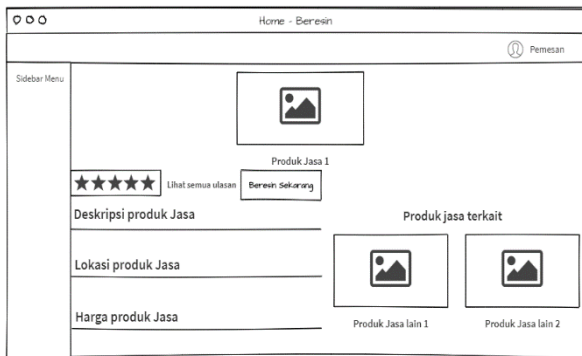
Home - Beresin

Pemesan

Sidebar Menu

Produk Jasa 1

Lihat semua ulasan

Beresin Sekarang

Deskripsi produk Jasa

Produk jasa terkait

Lokasi produk Jasa

Harga produk Jasa

Produk Jasa lain 1

Produk Jasa lain 2